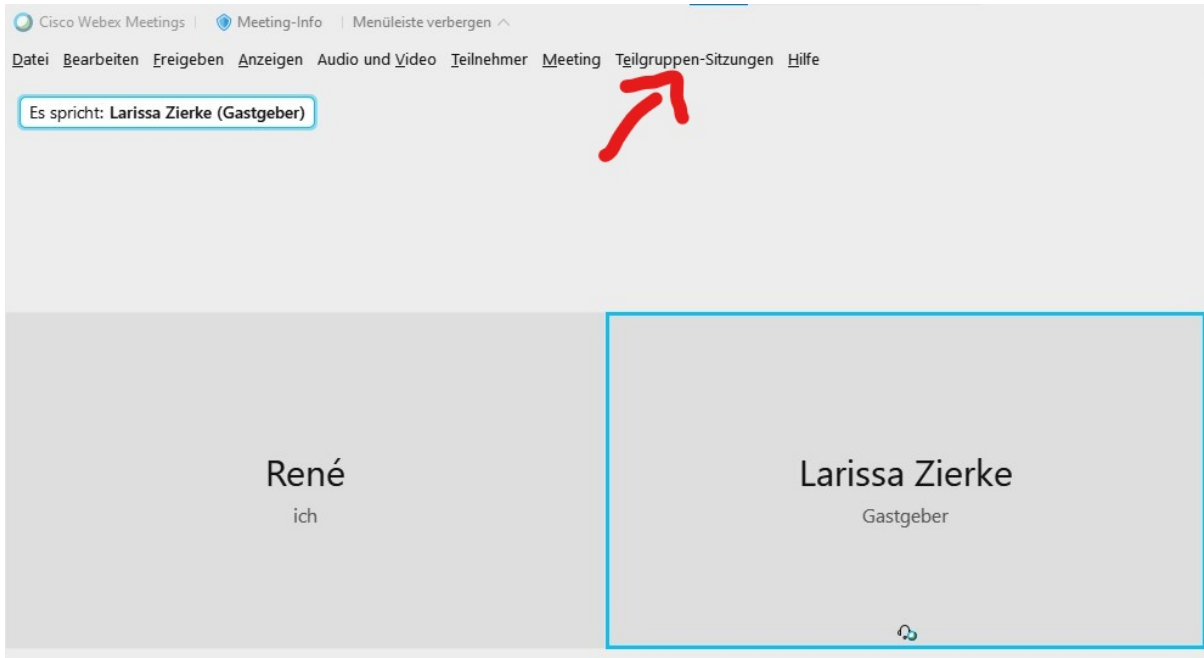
Cisco Webex Meetings | Meeting-Info | Menüleiste verbergen

Datei Bearbeiten Freigeben Anzeigen Audio und Video Teilnehmer Meeting Teilgruppen-Sitzungen Hilfe

Es spricht: Larissa Zierke (Gastgeber)

René
ich

Larissa Zierke
Gastgeber